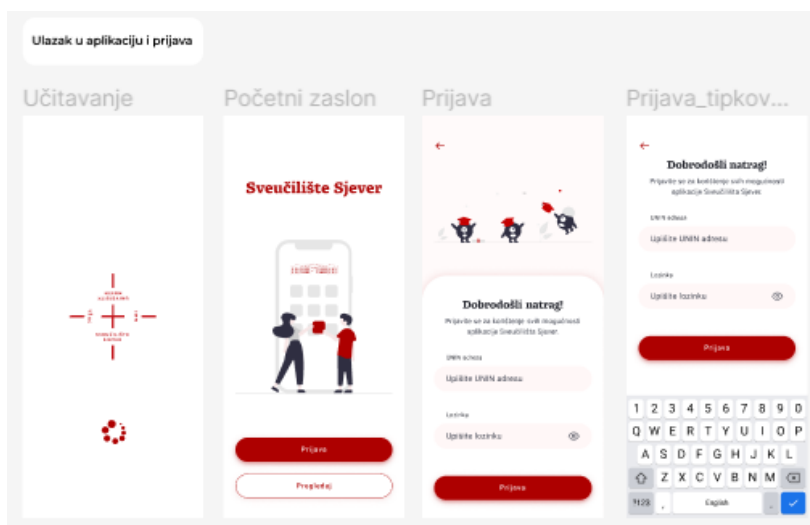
Ulazak u aplikaciju i prijava

Učitavanje

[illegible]

Početni zaslon

Sveučilište Sjever

Prijava

Pregledaj

Prijava

Dobrodošli natrag!

Prijavite se za korištenje svih mogućnosti aplikacije Sveučilišta Sjever.

UNIN adresa

Upišite UNIN adresu

Lozinka

Upišite lozinku

Prijava

Prijava_tipkov...

Dobrodošli natrag!

Prijavite se za korištenje svih mogućnosti aplikacije Sveučilišta Sjever.

UNIN adresa

Upišite UNIN adresu

Lozinka

Upišite lozinku

Prijava

1 2 3 4 5 6 7 8 9 0
Q W E R T Z U I O P
A S D F G H J K L
Z X C V B N M
?123 English